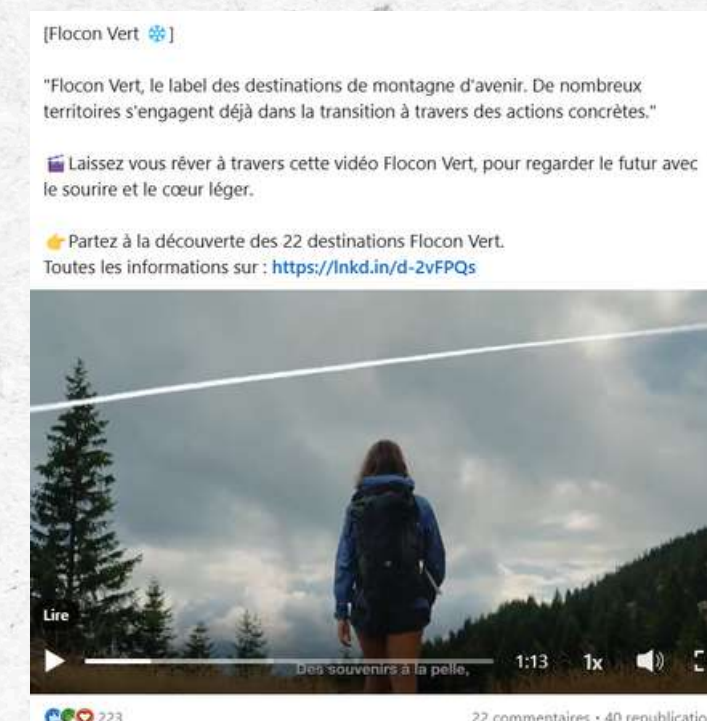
[Flocon Vert ❄️]

"Flocon Vert, le label des destinations de montagne d'avenir. De nombreux territoires s'engagent déjà dans la transition à travers des actions concrètes."

🎬 Laissez vous rêver à travers cette vidéo Flocon Vert, pour regarder le futur avec le sourire et le cœur léger.

👉 Partez à la découverte des 22 destinations Flocon Vert.
Toutes les informations sur : https://lnkd.in/d-2vFPQs

Lire

Des souvenirs à la pelle,

1:13 1x

223

22 commentaires • 40 republicatio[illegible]